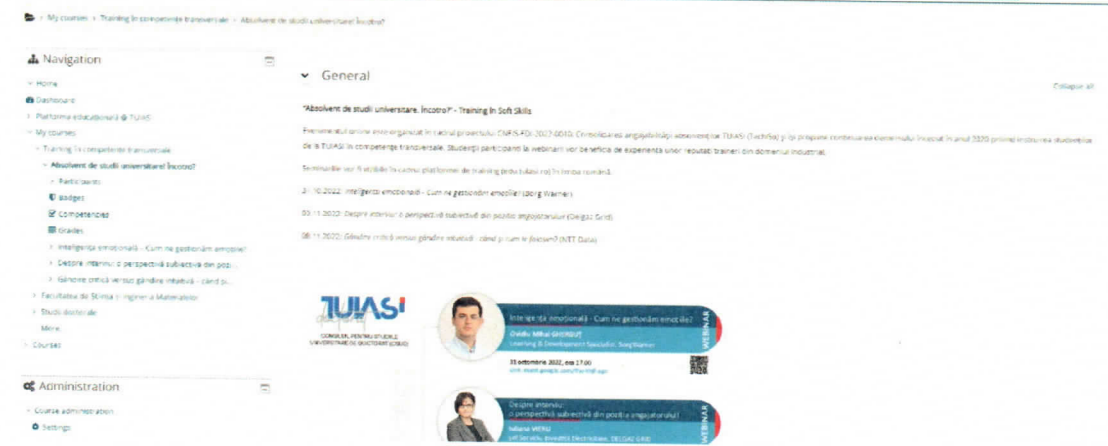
> My courses > Training în competențe transversale > Absolvent de studii universitare! Încotro?

Navigation

Home

Dashboard

Platforma educațională @ TUIASI

My courses

Training în competențe transversale

Absolvent de studii universitare! Încotro?

Participants

Badges

Competencies

Grades

Inteligența emoțională - Cum ne gestionăm emoțiile?

Despre interviu: o perspectivă subiectivă din poz...

Gândire critică versus gândire intuitivă - când și...

Facultatea de Știința și Ingineria Materialelor

Studii doctorale

More...

Courses

Administration

Course administration

Settings

General

Collapse all

"Absolvent de studii universitare. Încotro?" - Training în Soft Skills

Evenimentul online este organizat în cadrul proiectului CNFIS-FDI-2022-0010: Consolidarea angajabilității absolvenților TUIASI (Tech4Job) și își propune continuarea demersului început în anul 2020 privind instruirea studenților de la TUIASI în competențe transversale. Studenții participanți la webinarii vor beneficia de experiența unor reputați traineri din domeniul industrial.

Seminariile vor fi susținute în cadrul platformei de training (edu.tuiasi.ro) în limba română.

21.10.2022: Inteligența emoțională - Cum ne gestionăm emoțiile? (Borg Warner)

03.11.2022: Despre interviu: o perspectivă subiectivă din poziția angajatorului (Delgaz Grid)

08.11.2022: Gândire critică versus gândire intuitivă - când și cum le folosim? (NTT Data)

TUIASI

CONSILIUL PENTRU STUDIILE UNIVERSITARE DE DOCTORAT (CSUD)

Inteligența emoțională - Cum ne gestionăm emoțiile?

Ovidiu Mihai GHEORGHE

Learning & Development Specialist, BorgWarner

21 octombrie 2022, ora 17:00

WEBINAR

Despre interviu: o perspectivă subiectivă din poziția angajatorului

Iuliana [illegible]

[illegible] DELGAZ GRID

WEBINAR